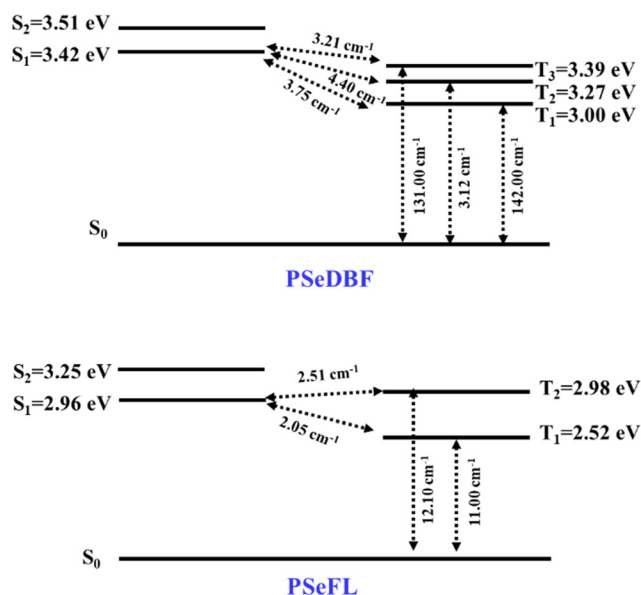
$S_2$=3.51 eV
$S_1$=3.42 eV
3.21 cm$^{-1}$
4.40 cm$^{-1}$
3.75 cm$^{-1}$
$T_3$=3.39 eV
$T_2$=3.27 eV
$T_1$=3.00 eV
131.00 cm$^{-1}$
3.12 cm$^{-1}$
142.00 cm$^{-1}$
$S_0$
PSeDBF

$S_2$=3.25 eV
$S_1$=2.96 eV
2.51 cm$^{-1}$
2.05 cm$^{-1}$
$T_2$=2.98 eV
$T_1$=2.52 eV
12.10 cm$^{-1}$
11.00 cm$^{-1}$
$S_0$
PSeFL